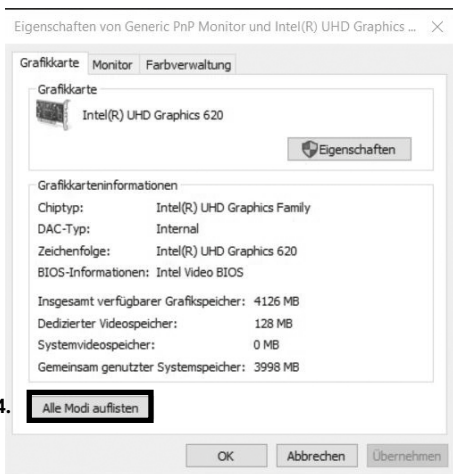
Eigenschaften von Generic PnP Monitor und Intel(R) UHD Graphics ... ×

Grafikkarte Monitor Farbverwaltung

Grafikkarte

Intel(R) UHD Graphics 620

Eigenschaften

Grafikkarteninformationen

Chiptyp: Intel(R) UHD Graphics Family

DAC-Typ: Internal

Zeichenfolge: Intel(R) UHD Graphics 620

BIOS-Informationen: Intel Video BIOS

Insgesamt verfügbarer Grafikspeicher: 4126 MB

Dedizierter Videospeicher: 128 MB

Systemvideospeicher: 0 MB

Gemeinsam genutzter Systemspeicher: 3998 MB

4.

Alle Modi auflisten

OK Abbrechen Übernehmen